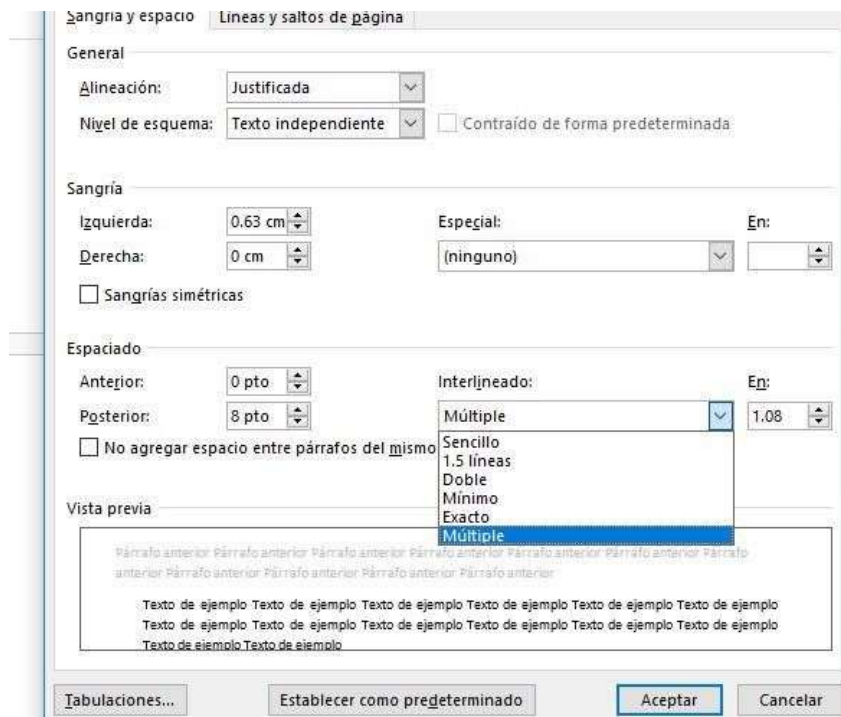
Sangría y espacio | Líneas y saltos de página

General

Alineación: Justificada

Nivel de esquema: Texto independiente

Contraído de forma predeterminada

Sangría

Izquierda: 0.63 cm

Derecha: 0 cm

Especial: (ninguno)

En:

Sangrías simétricas

Espaciado

Anterior: 0 pto

Posterior: 8 pto

Interlineado: Múltiple

En: 1.08

No agregar espacio entre párrafos del mismo

Sencillo
1.5 líneas
Doble
Mínimo
Exacto
Múltiple

Vista previa

Párrafo anterior Párrafo anterior Párrafo anterior Párrafo anterior Párrafo anterior Párrafo anterior Párrafo anterior Párrafo anterior Párrafo anterior Párrafo anterior Párrafo anterior

Texto de ejemplo Texto de ejemplo Texto de ejemplo Texto de ejemplo Texto de ejemplo Texto de ejemplo Texto de ejemplo Texto de ejemplo Texto de ejemplo Texto de ejemplo Texto de ejemplo Texto de ejemplo Texto de ejemplo Texto de ejemplo

Tabulaciones... Establecer como predeterminado Aceptar Cancelar